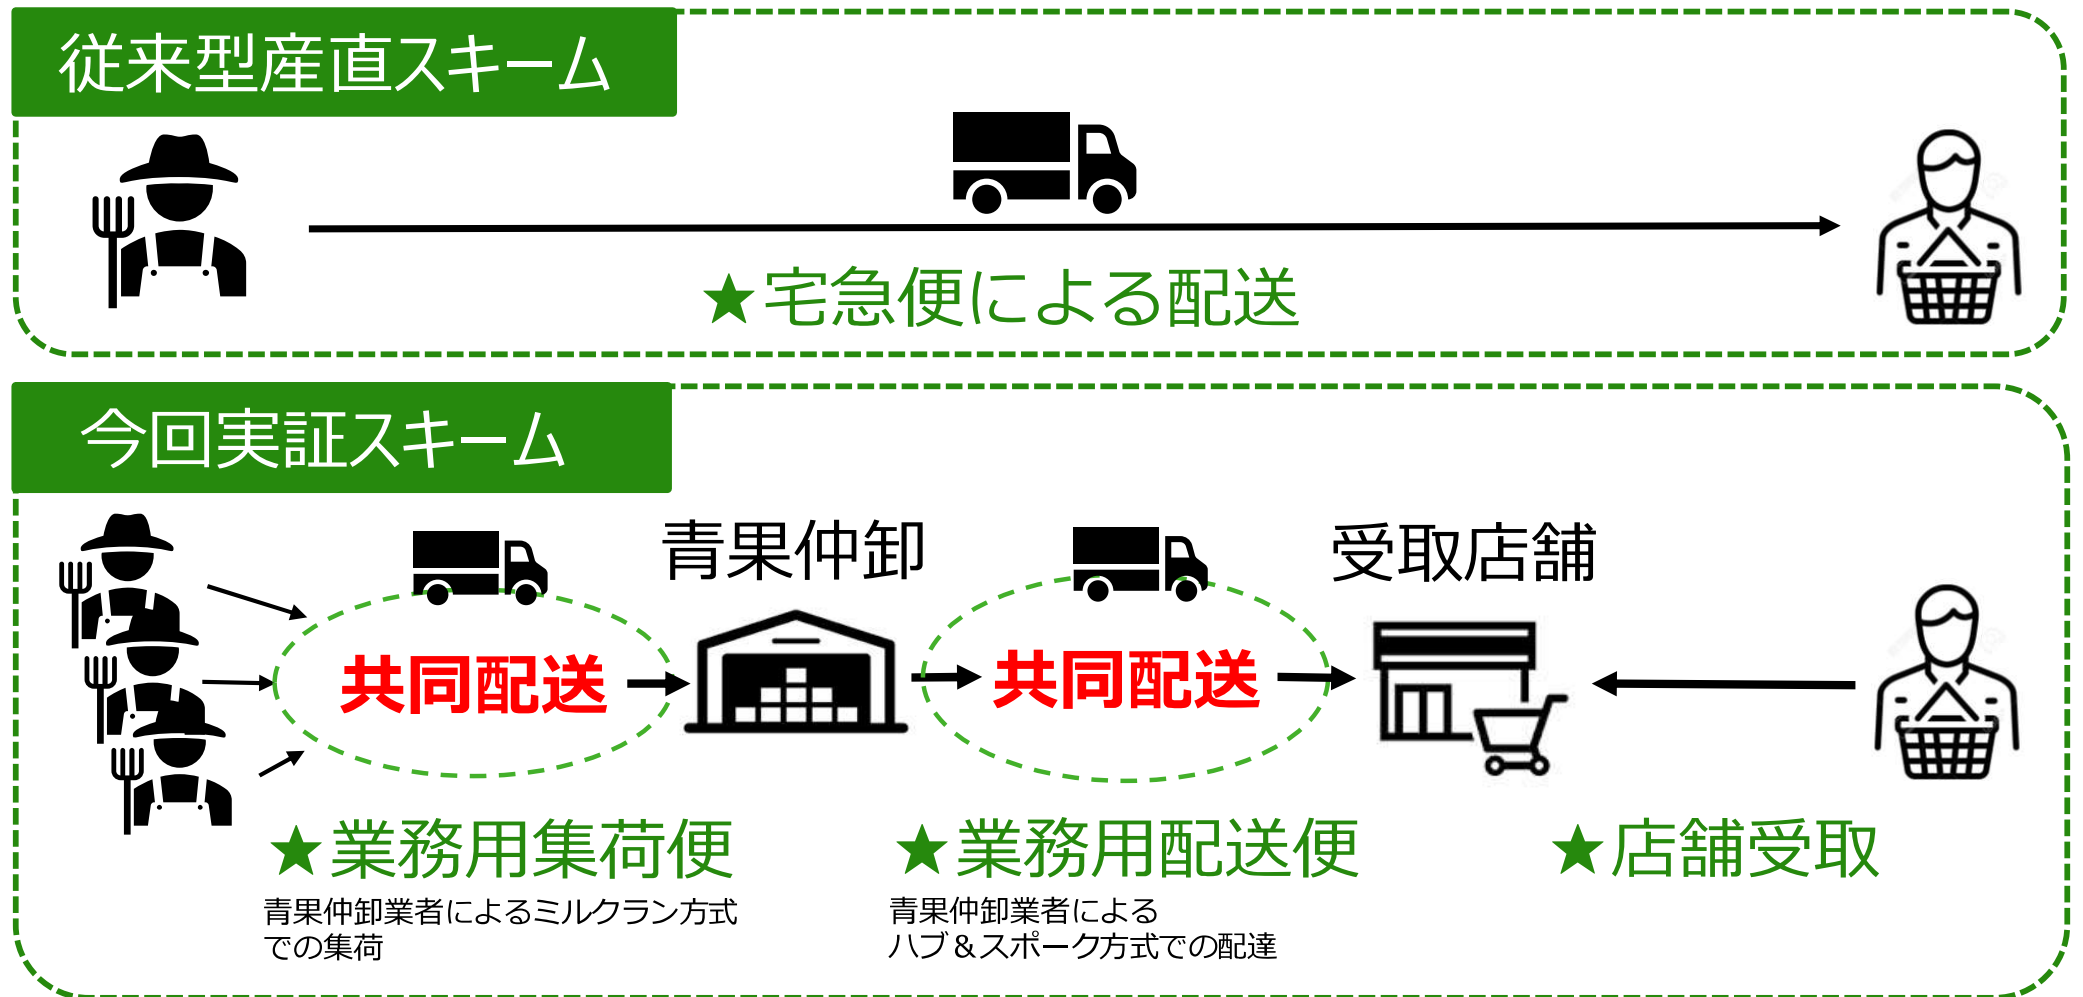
従来型産直スキーム

★宅急便による配送

今回実証スキーム

青果仲卸

受取店舗

共同配送

共同配送

★業務用集荷便
青果仲卸業者によるミルクラン方式での集荷

★業務用配送便
青果仲卸業者による
ハブ＆スポーク方式での配達

★店舗受取